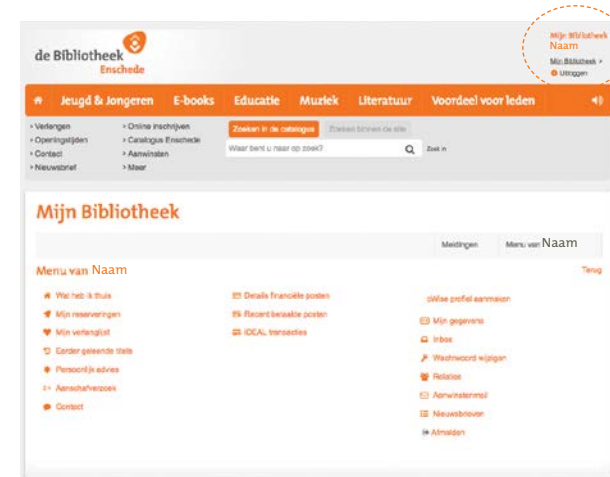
de Bibliotheek Enschede

Mijn Bibliotheek
Naam
Mijn Bibliotheek >
Uitloggen

Jeugd & Jongeren | E-books | Educatie | Muziek | Literatuur | Voordeel voor leden

› Verlengen
› Openingstijden
› Contact
› Nieuwsbrief

› Online inschrijven
› Catalogus Enschede
› Aanwinsten
› Meer

Zoeken in de catalogus | Zoeken binnen de site
Waar bent u naar op zoek?
Zoek in

Mijn Bibliotheek

Meldingen | Menu van Naam

Menu van Naam
Terug

Wat heb ik thuis
Mijn reserveringen
Mijn verlanglijst
Eerder geleende titels
Persoonlijk advies
Aanschafverzoek
Contact

Details financiële posten
Recent betaalde posten
iDEAL transacties

Wise profiel aanmaken
Mijn gegevens
Inbox
Wachtwoord wijzigen
Relaties
Aanwinstenmail
Nieuwsbrieven
Afmelden